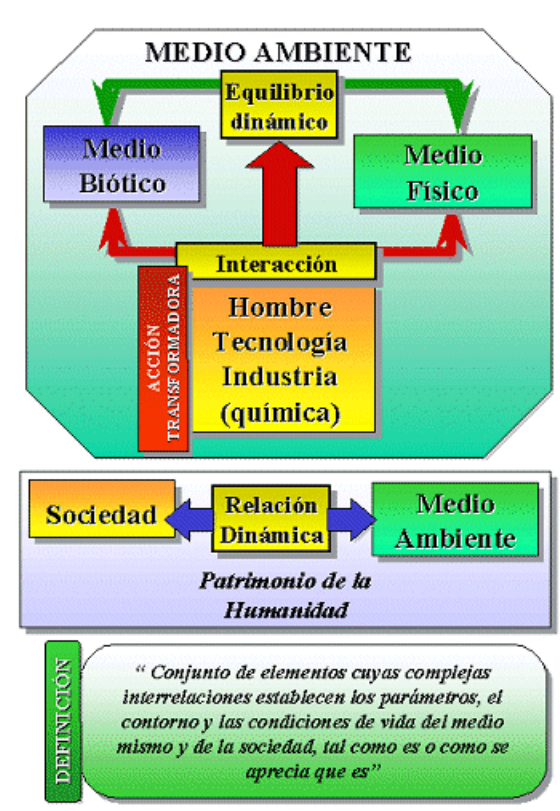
MEDIO AMBIENTE

Equilibrio dinámico

Medio Biótico

Medio Físico

Interacción

ACCIÓN TRANSFORMADORA

Hombre
Tecnología
Industria
(química)

Sociedad

Relación Dinámica

Medio Ambiente

Patrimonio de la Humanidad

DEFINICIÓN

“ Conjunto de elementos cuyas complejas interrelaciones establecen los parámetros, el contorno y las condiciones de vida del medio mismo y de la sociedad, tal como es o como se aprecia que es”